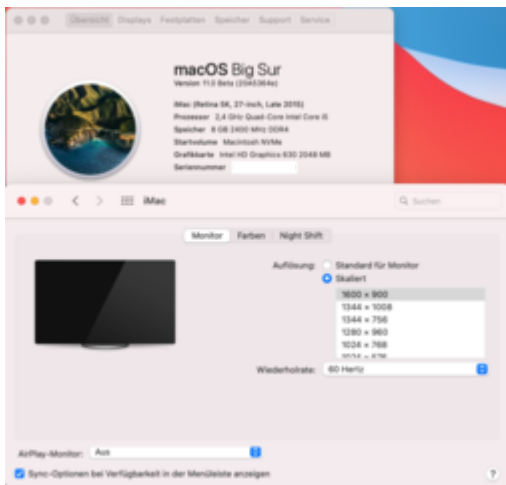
Übersicht Displays Festplatten Speicher Support Service

macOS Big Sur
Version 11.0 Beta (20A5364e)

iMac (Retina 5K, 27-inch, Late 2015)
Prozessor 3,4 GHz Quad-Core Intel Core i5
Speicher 8 GB 2400 MHz DDR4
Startvolume Macintosh NVMe
Grafikkarte Intel HD Graphics 630 2048 MB
Seriennummer

iMac

Suchen

Monitor Farben Night Shift

Auflösung: Standard für Monitor
Skaliert

1600 × 900
1344 × 1008
1344 × 756
1280 × 960
1024 × 768
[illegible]

Wiederholrate: 60 Hertz

AirPlay-Monitor: Aus

Sync-Optionen bei Verfügbarkeit in der Menüleiste anzeigen

?